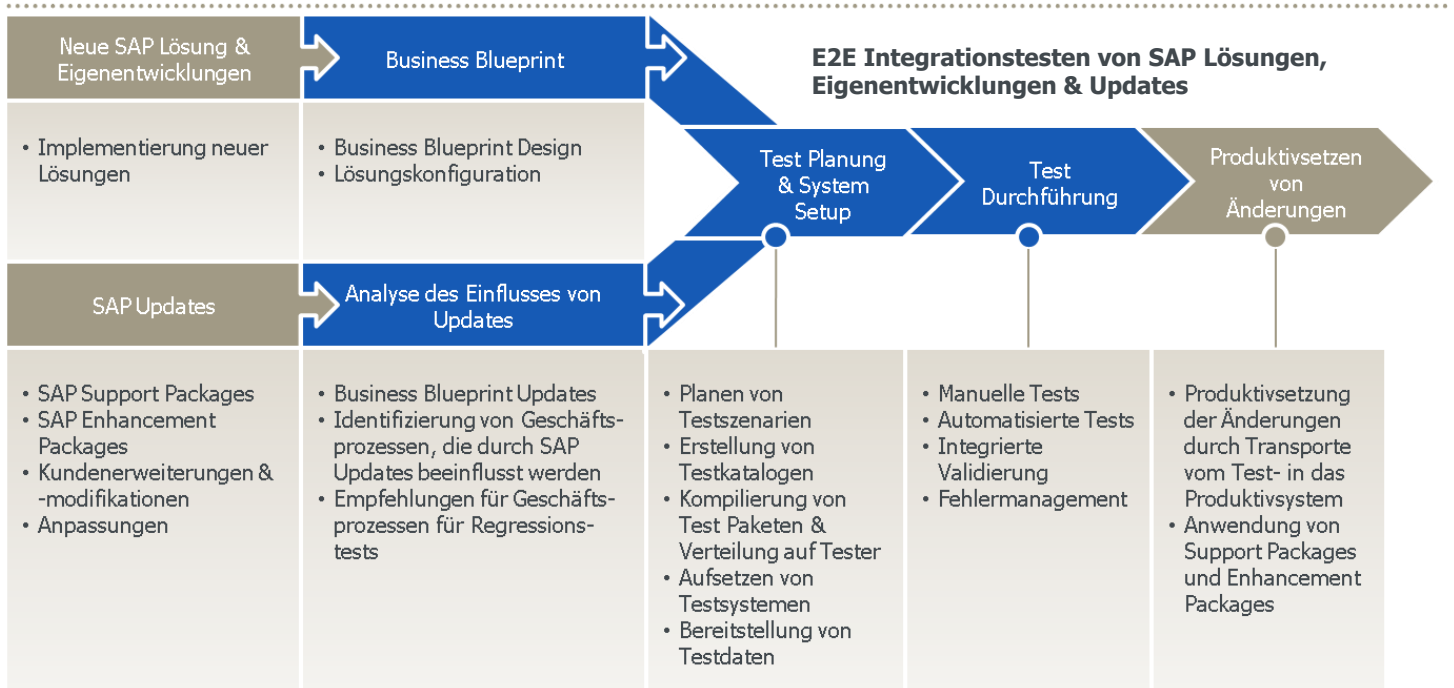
Neue SAP Lösung & Eigenentwicklungen

Business Blueprint

E2E Integrationstesten von SAP Lösungen, Eigenentwicklungen & Updates

• Implementierung neuer Lösungen

• Business Blueprint Design
• Lösungskonfiguration

Test Planung & System Setup

Test Durchführung

Produktivsetzen von Änderungen

SAP Updates

Analyse des Einflusses von Updates

• SAP Support Packages
• SAP Enhancement Packages
• Kundenerweiterungen & -modifikationen
• Anpassungen

• Business Blueprint Updates
• Identifizierung von Geschäftsprozessen, die durch SAP Updates beeinflusst werden
• Empfehlungen für Geschäftsprozessen für Regressionstests

• Planen von Testszenarien
• Erstellung von Testkatalogen
• Kompilierung von Test Paketen & Verteilung auf Tester
• Aufsetzen von Testsystemen
• Bereitstellung von Testdaten

• Manuelle Tests
• Automatisierte Tests
• Integrierte Validierung
• Fehlermanagement

• Produktivsetzung der Änderungen durch Transporte vom Test- in das Produktivsystem
• Anwendung von Support Packages und Enhancement Packages